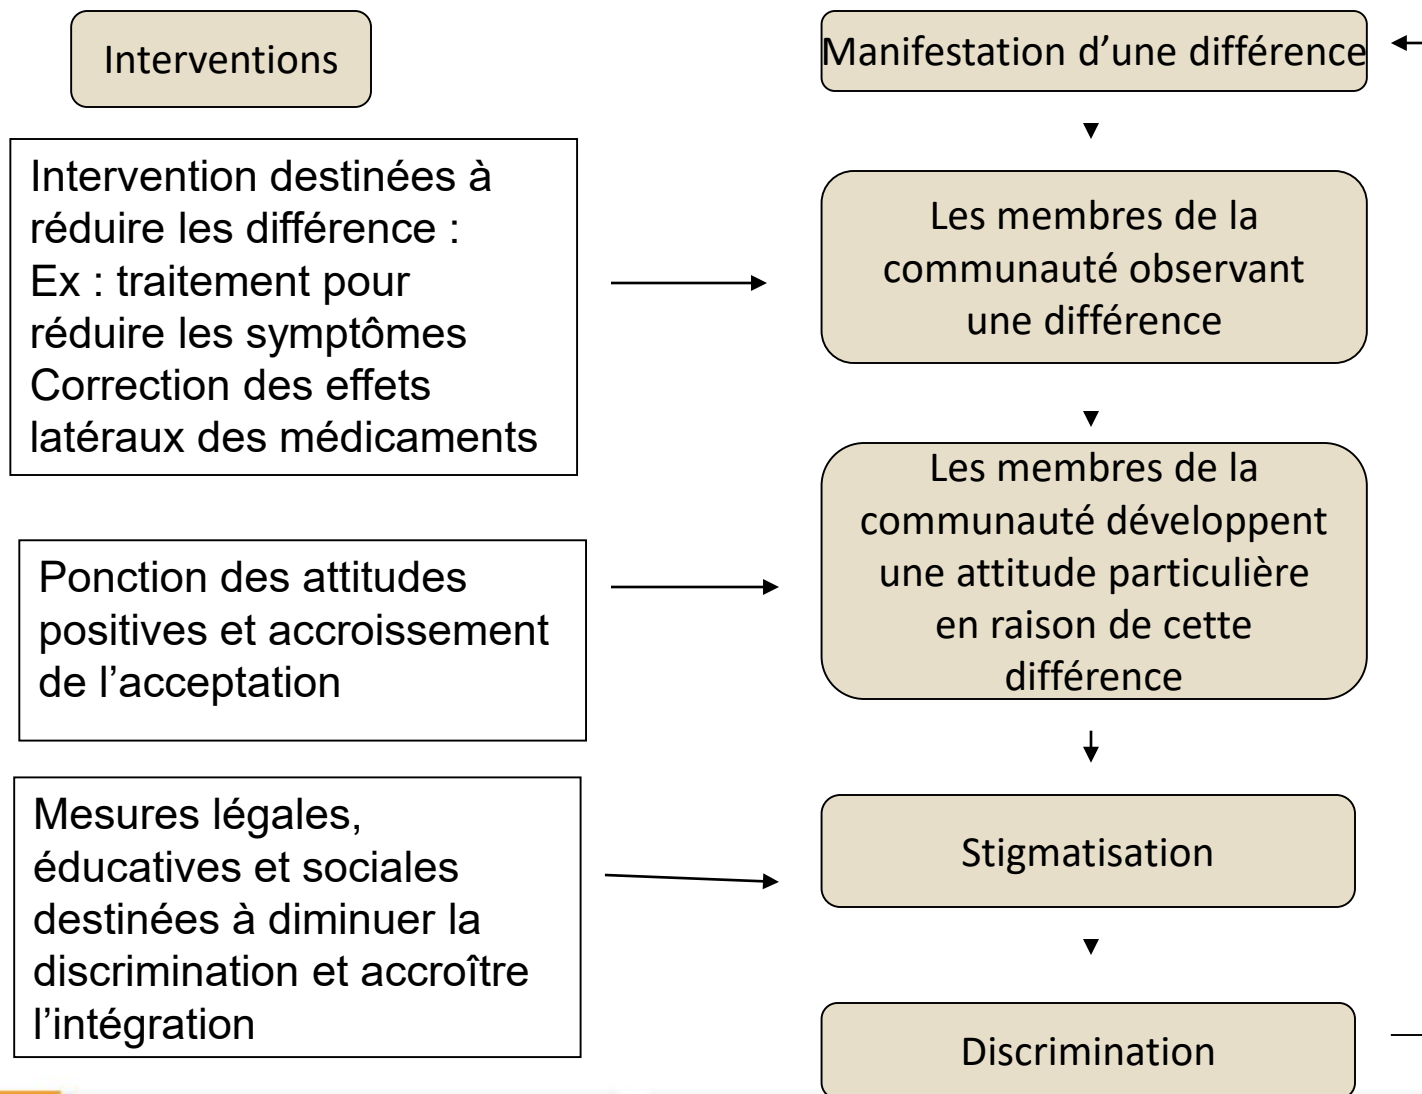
Interventions

Intervention destinées à réduire les différence :
Ex : traitement pour réduire les symptômes
Correction des effets latéraux des médicaments

Ponction des attitudes positives et accroissement de l’acceptation

Mesures légales, éducatives et sociales destinées à diminuer la discrimination et accroître l’intégration

Manifestation d’une différence

Les membres de la communauté observant une différence

Les membres de la communauté développent une attitude particulière en raison de cette différence

Stigmatisation

Discrimination